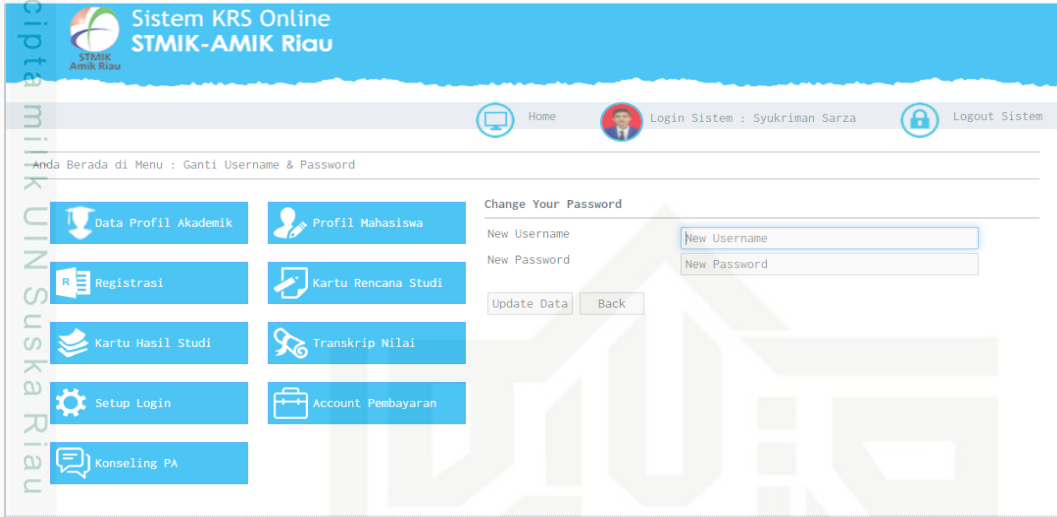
cipta milik UIN Suska Riau

STMIK Amik Riau

Sistem KRS Online
STMIK-AMIK Riau

Home
Login Sistem : Syukriman Sarza
Logout Sistem

Anda Berada di Menu : Ganti Username & Password

Data Profil Akademik
Profil Mahasiswa
Registrasi
Kartu Rencana Studi
Kartu Hasil Studi
Transkrip Nilai
Setup Login
Account Pembayaran
Konseling PA

Change Your Password

New Username
New Username
New Password
New Password

Update Data
Back